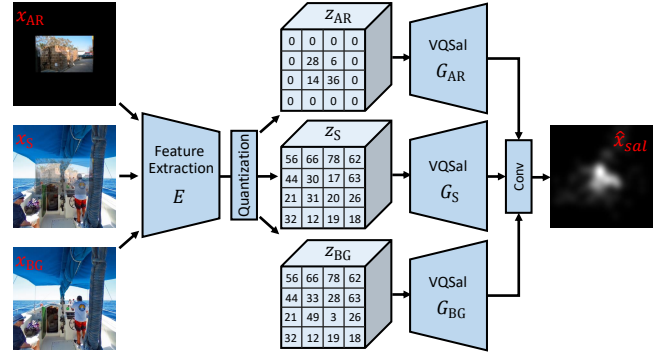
$x_{\mathrm{AR}}$

$x_{\mathrm{S}}$

$x_{\mathrm{BG}}$

Feature Extraction
$E$

Quantization

$z_{\mathrm{AR}}$

| 0 | 0 | 0 | 0 |
|---|---|---|---|
| 0 | 28 | 6 | 0 |
| 0 | 14 | 36 | 0 |
| 0 | 0 | 0 | 0 |

$z_{\mathrm{S}}$

| 56 | 66 | 78 | 62 |
|---|---|---|---|
| 44 | 30 | 17 | 63 |
| 21 | 31 | 20 | 26 |
| 32 | 12 | 19 | 18 |

$z_{\mathrm{BG}}$

| 56 | 66 | 78 | 62 |
|---|---|---|---|
| 44 | 33 | 28 | 63 |
| 21 | 49 | 3 | 26 |
| 32 | 12 | 19 | 18 |

VQSal
$G_{\mathrm{AR}}$

VQSal
$G_{\mathrm{S}}$

VQSal
$G_{\mathrm{BG}}$

Conv

$\hat{x}_{sal}$